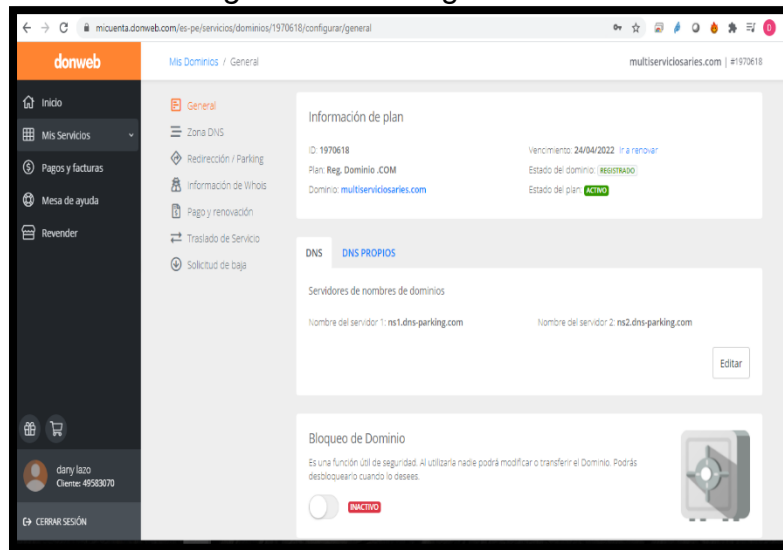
micuenta.donweb.com/es-pe/servicios/dominios/1970618/configurar/general

donweb

Mis Dominios / General

multiserviciosaries.com | #1970618

Inicio
Mis Servicios
Pagos y facturas
Mesa de ayuda
Revender

General
Zona DNS
Redirección / Parking
Información de Whois
Pago y renovación
Traslado de Servicio
Solicitud de baja

Información de plan

ID: 1970618
Plan: Reg. Dominio .COM
Dominio: multiserviciosaries.com

Vencimiento: 24/04/2022 Ir a renovar
Estado del dominio: REGISTRADO
Estado del plan: ACTIVO

DNS DNS PROPIOS

Servidores de nombres de dominios

Nombre del servidor 1: ns1.dns-parking.com
Nombre del servidor 2: ns2.dns-parking.com

Editar

Bloqueo de Dominio

Es una función útil de seguridad. Al utilizarla nadie podrá modificar o transferir el Dominio. Podrás desbloquearlo cuando lo desees.

INACTIVO

dany lazo
Cliente: 49583070

CERRAR SESIÓN